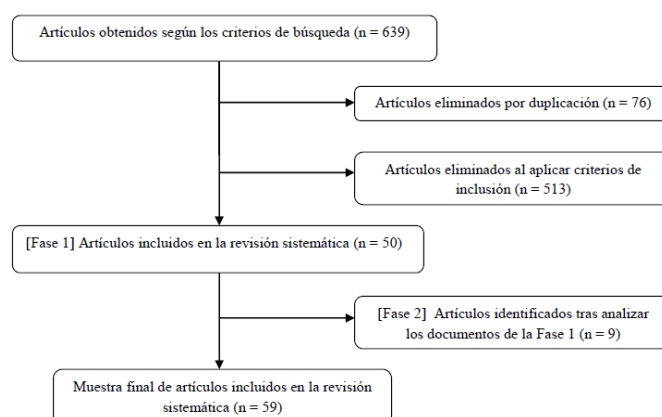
Artículos obtenidos según los criterios de búsqueda (n = 639)

Artículos eliminados por duplicación (n = 76)

Artículos eliminados al aplicar criterios de inclusión (n = 513)

[Fase 1] Artículos incluidos en la revisión sistemática (n = 50)

[Fase 2] Artículos identificados tras analizar los documentos de la Fase 1 (n = 9)

Muestra final de artículos incluidos en la revisión sistemática (n = 59)